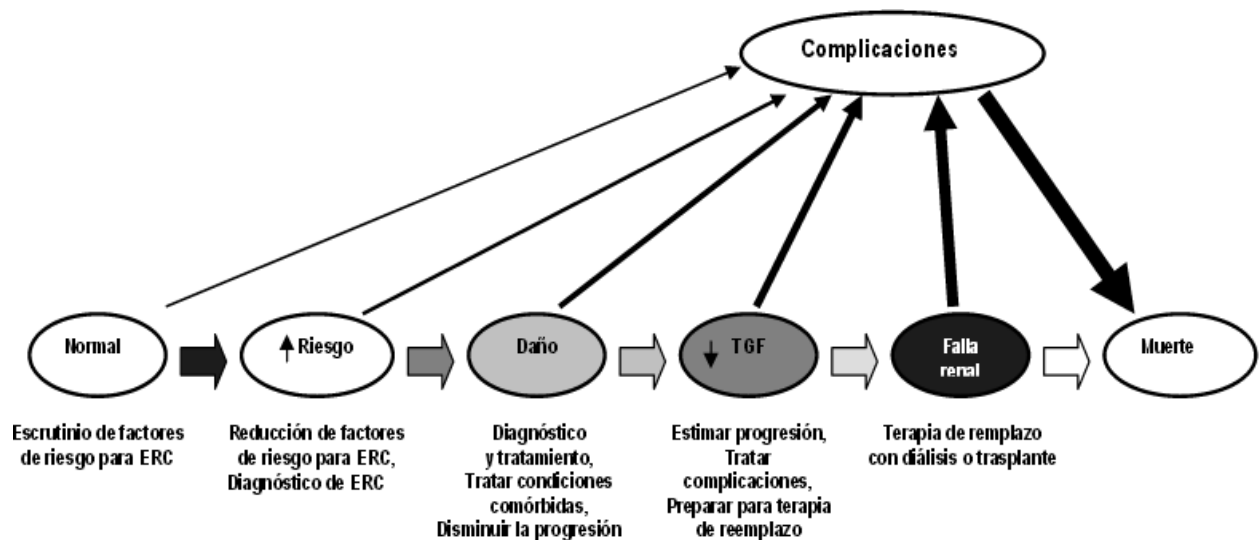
Complicaciones

Normal

↑ Riesgo

Daño

↓ TGF

Falla renal

Muerte

Escrutinio de factores de riesgo para ERC

Reducción de factores de riesgo para ERC, Diagnóstico de ERC

Diagnóstico y tratamiento, Tratar condiciones comórbidas, Disminuir la progresión

Estimar progresión, Tratar complicaciones, Preparar para terapia de reemplazo

Terapia de remplazo con diálisis o trasplante